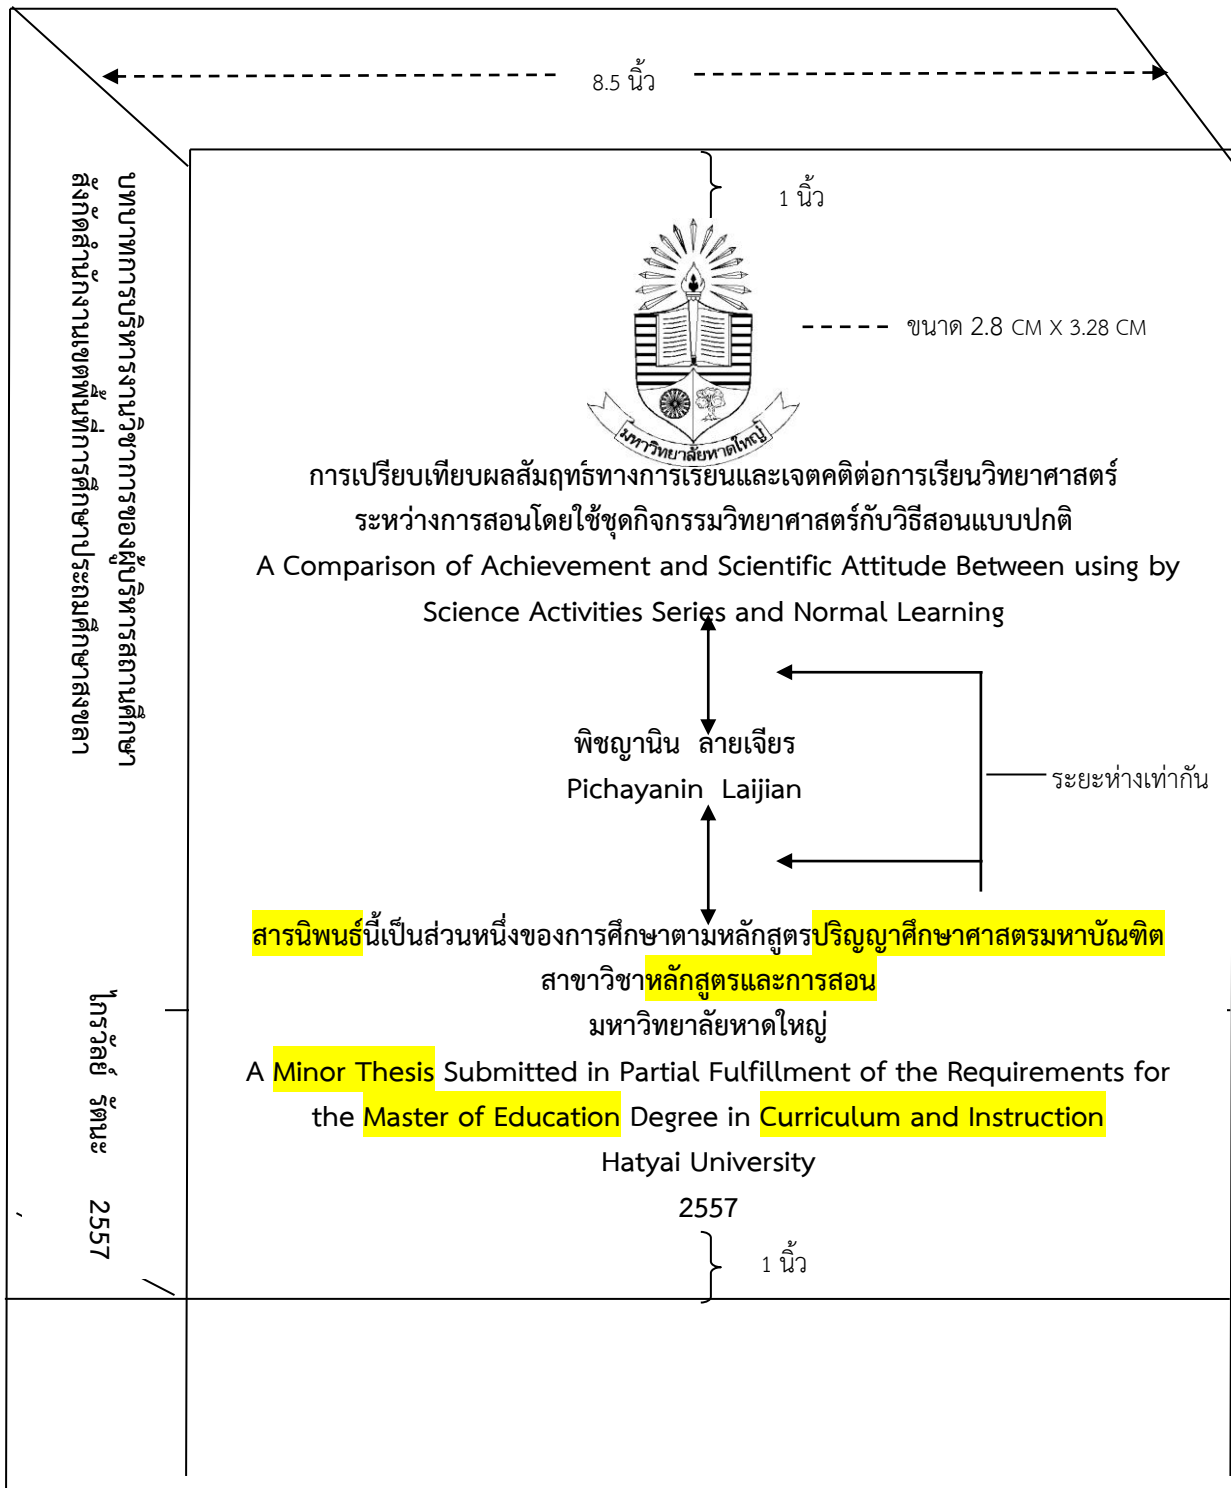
8.5 นิ้ว

บทบาทการบริหารงานวิชาการของผู้บริหารสถานศึกษา สังกัดสำนักงานเขตพื้นที่การศึกษาประถมศึกษาสงขลา

1 นิ้ว

ขนาด 2.8 CM X 3.28 CM

มหาวิทยาลัยหาดใหญ่

การเปรียบเทียบผลสัมฤทธ์ทางการเรียนและเจตคติต่อการเรียนวิทยาศาสตร์ ระหว่างการสอนโดยใช้ชุดกิจกรรมวิทยาศาสตร์กับวิธีสอนแบบปกติ

A Comparison of Achievement and Scientific Attitude Between using by Science Activities Series and Normal Learning

พิชญานิน ลายเจียร

Pichayanin Laijian

ระยะห่างเท่ากัน

สารนิพนธ์นี้เป็นส่วนหนึ่งของการศึกษาตามหลักสูตรปริญญาศึกษาศาสตรมหาบัณฑิต สาขาวิชาหลักสูตรและการสอน มหาวิทยาลัยหาดใหญ่

A Minor Thesis Submitted in Partial Fulfillment of the Requirements for the Master of Education Degree in Curriculum and Instruction

Hatyai University

2557

ไกรวัลย์ รัตนะ

2557

1 นิ้ว